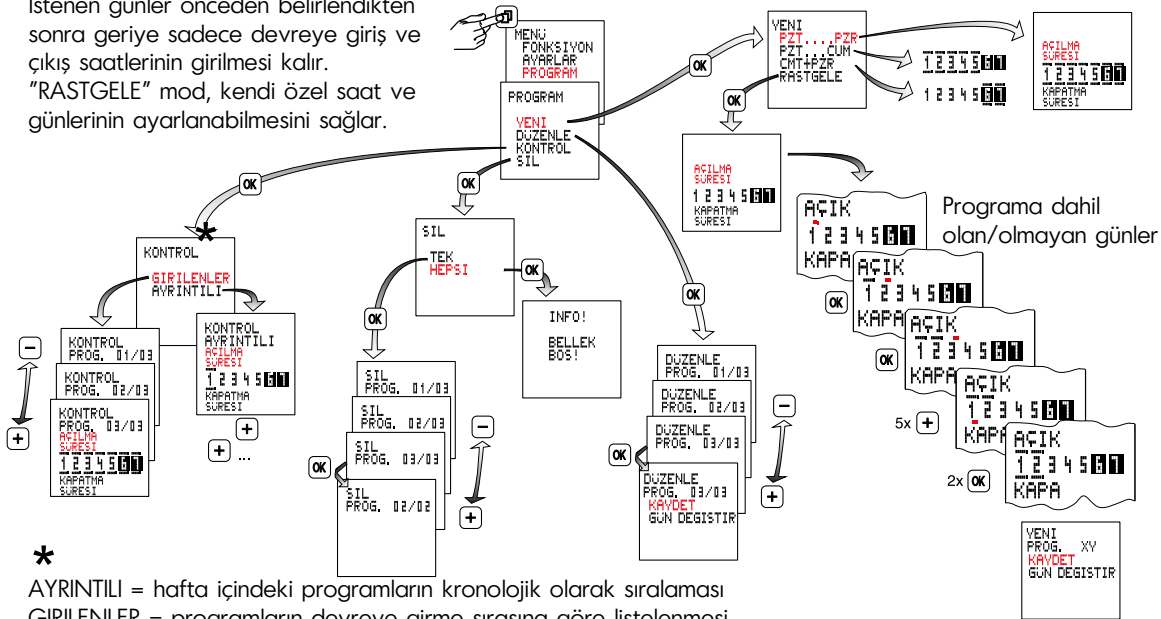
İstenen günler önceden belirlendikten sonra geriye sadece devreye giriş ve çıkış saatlerinin girilmesi kalır. "RASTGELE" mod, kendi özel saat ve günlerinin ayarlanabilmesini sağlar.

MENÜ
FONKSIYON
AYARLAR
PROGRAM

PROGRAM
YENI
DÜZENLE
KONTROL
SIL

OK

YENI
PZT....PZR
PZT...CUM
CMT+PZR
RASTGELE

OK

1 2 3 4 5 6 7

1 2 3 4 5 6 7

AÇILMA SÜRESI
1 2 3 4 5 6 7
KAPATMA SÜRESI

OK

AÇILMA SÜRESI
1 2 3 4 5 6 7
KAPATMA SÜRESI

Programa dahil olan/olmayan günler

AÇIK
1 2 3 4 5 6 7
KAPA

OK

AÇIK
1 2 3 4 5 6 7
KAPA

OK

AÇIK
1 2 3 4 5 6 7
KAPA

AÇIK
1 2 3 4 5 6 7
KAPA

5x +

AÇIK
1 2 3 4 5 6 7
KAPA

2x OK

YENI
PROG. XY
KAYDET
GÜN DEGISTIR

OK

KONTROL
GIRILENLER
AYRINTILI

KONTROL
PROG. 01/03

KONTROL
PROG. 02/03

KONTROL
PROG. 03/03
AÇILMA SÜRESI
1 2 3 4 5 6 7
KAPATMA SÜRESI

−
+

KONTROL
AYRINTILI
AÇILMA SÜRESI
1 2 3 4 5 6 7
KAPATMA SÜRESI

+
+ ...

OK

SIL
TEK
HEPSI

OK

INFO!
BELLEK
BOS!

OK

SIL
PROG. 01/03

SIL
PROG. 02/03

SIL
PROG. 03/03

OK

SIL
PROG. 02/02

−
+

OK

DÜZENLE
PROG. 01/03

DÜZENLE
PROG. 02/03

DÜZENLE
PROG. 03/03

OK

DÜZENLE
PROG. 03/03
KAYDET
GÜN DEGISTIR

−
+

*
AYRINTILI = hafta içindeki programların kronolojik olarak sıralaması
GIRILENLER = programların devreye girme sırasına göre listelenmesi